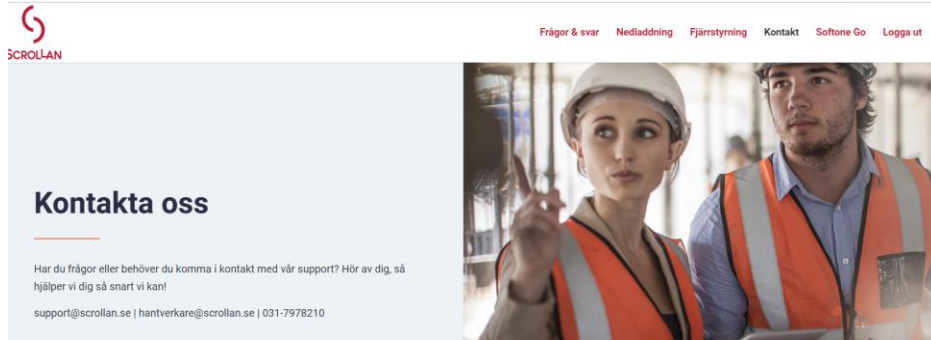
SCROLLAN

Frågor & svar Nedladdning Fjärrstyrning Kontakt Softone Go Logga ut

Kontakta oss

Har du frågor eller behöver du komma i kontakt med vår support? Hör av dig, så hjälper vi dig så snart vi kan!

support@scrollan.se | hantverkare@scrollan.se | 031-7978210